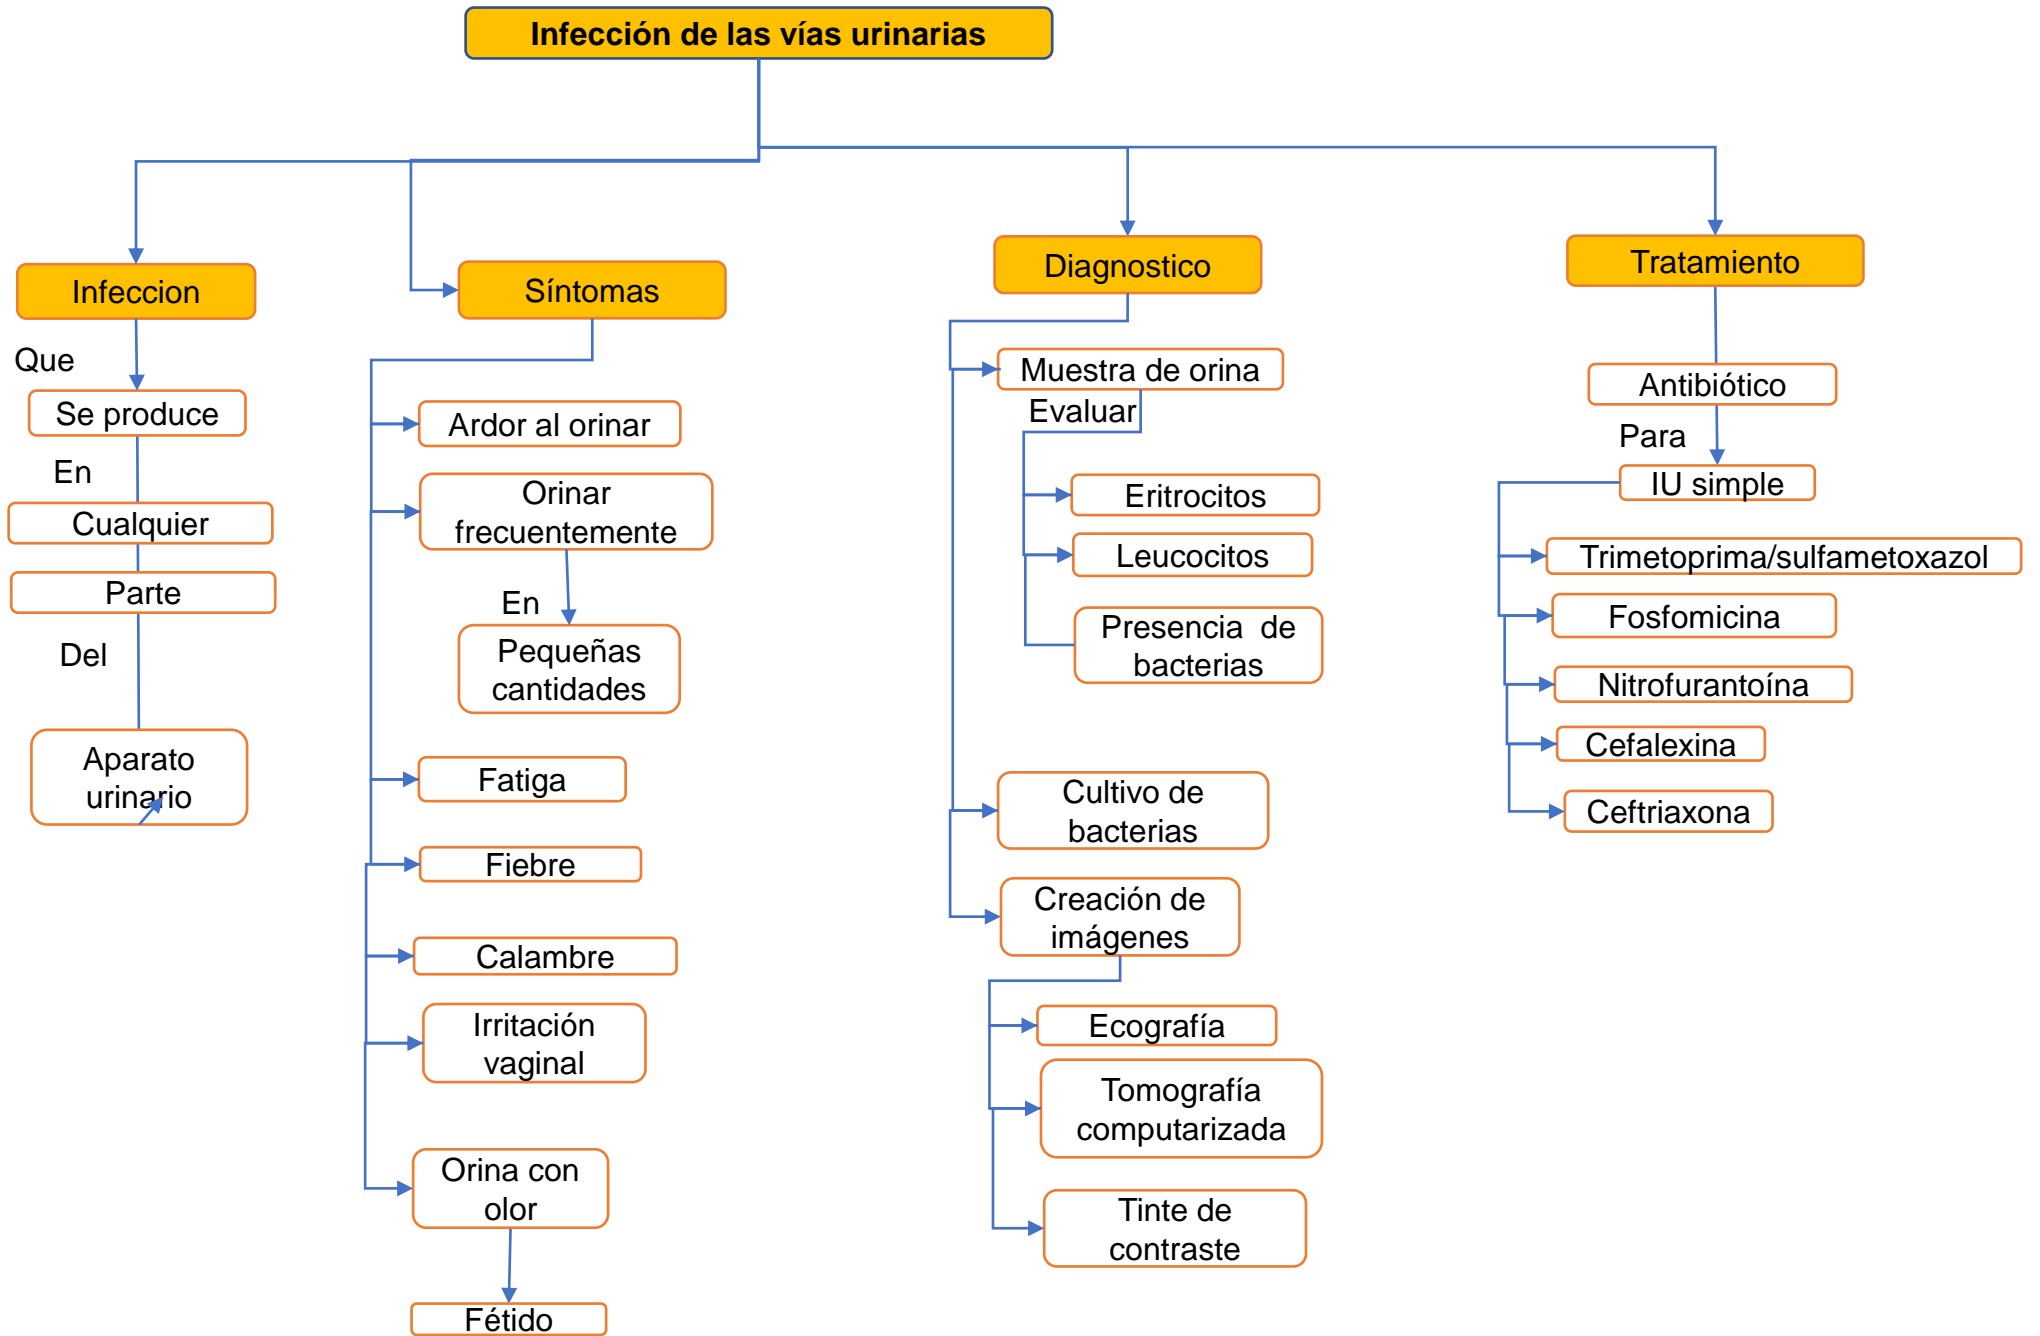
Infección de las vías urinarias

Infeccion

Que

Se produce

En

Cualquier

Parte

Del

Aparato urinario

Síntomas

Ardor al orinar

Orinar frecuentemente

En

Pequeñas cantidades

Fatiga

Fiebre

Calambre

Irritación vaginal

Orina con olor

Fétido

Diagnostico

Muestra de orina

Evaluar

Eritrocitos

Leucocitos

Presencia de bacterias

Cultivo de bacterias

Creación de imágenes

Ecografía

Tomografía computarizada

Tinte de contraste

Tratamiento

Antibiótico

Para

IU simple

Trimetoprima/sulfametoxazol

Fosfomicina

Nitrofurantoína

Cefalexina

Ceftriaxona